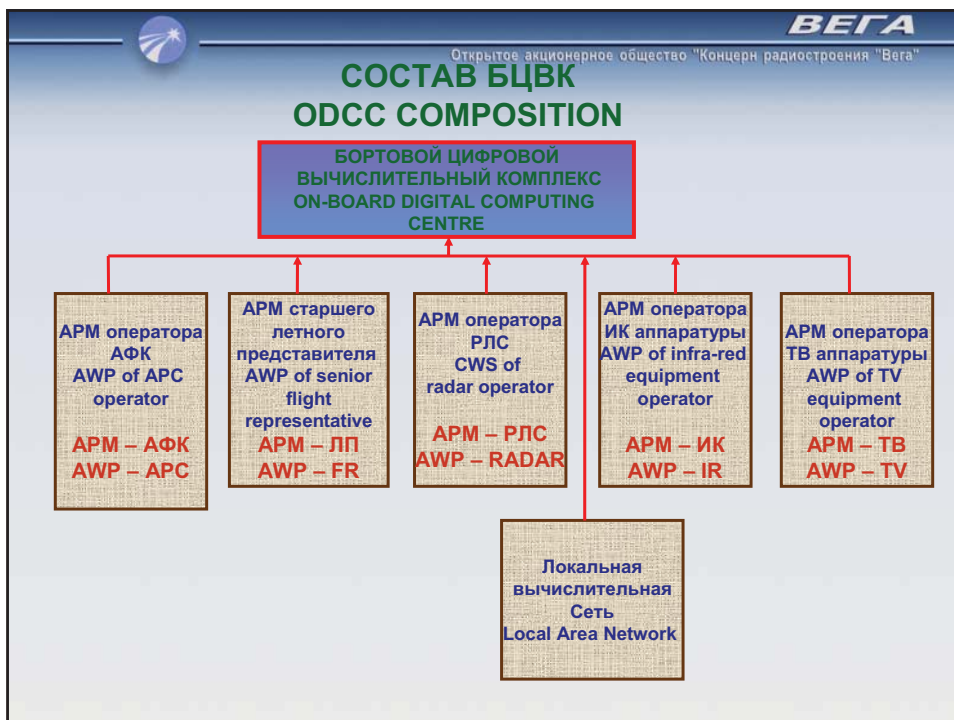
ВЕГА
Открытое акционерное общество "Концерн радиостроения "Вега"

СОСТАВ БЦВК
ODCC COMPOSITION

БОРТОВОЙ ЦИФРОВОЙ ВЫЧИСЛИТЕЛЬНЫЙ КОМПЛЕКС
ON-BOARD DIGITAL COMPUTING CENTRE

АРМ оператора АФК
AWP of APC operator
АРМ – АФК
AWP – APC

АРМ старшего летного представителя
AWP of senior flight representative
АРМ – ЛП
AWP – FR

АРМ оператора РЛС
CWS of radar operator
АРМ – РЛС
AWP – RADAR

АРМ оператора ИК аппаратуры
AWP of infra-red equipment operator
АРМ – ИК
AWP – IR

АРМ оператора ТВ аппаратуры
AWP of TV equipment operator
АРМ – ТВ
AWP – TV

Локальная вычислительная Сеть
Local Area Network